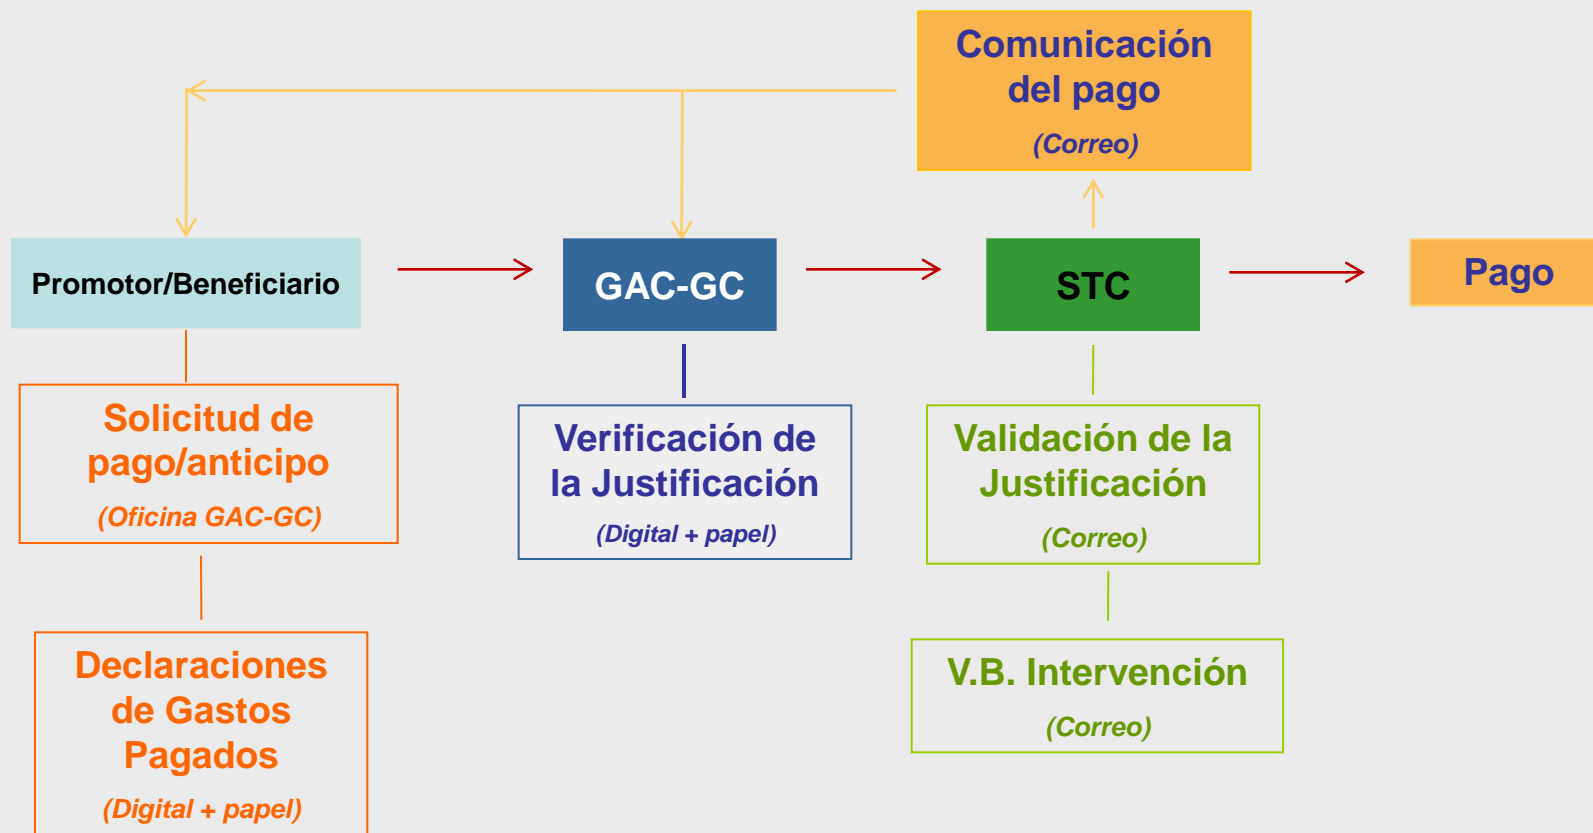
Comunicación del pago

(Correo)

Promotor/Beneficiario

GAC-GC

STC

Pago

Solicitud de pago/anticipo

(Oficina GAC-GC)

Verificación de la Justificación

(Digital + papel)

Validación de la Justificación

(Correo)

Declaraciones de Gastos Pagados

(Digital + papel)

V.B. Intervención

(Correo)